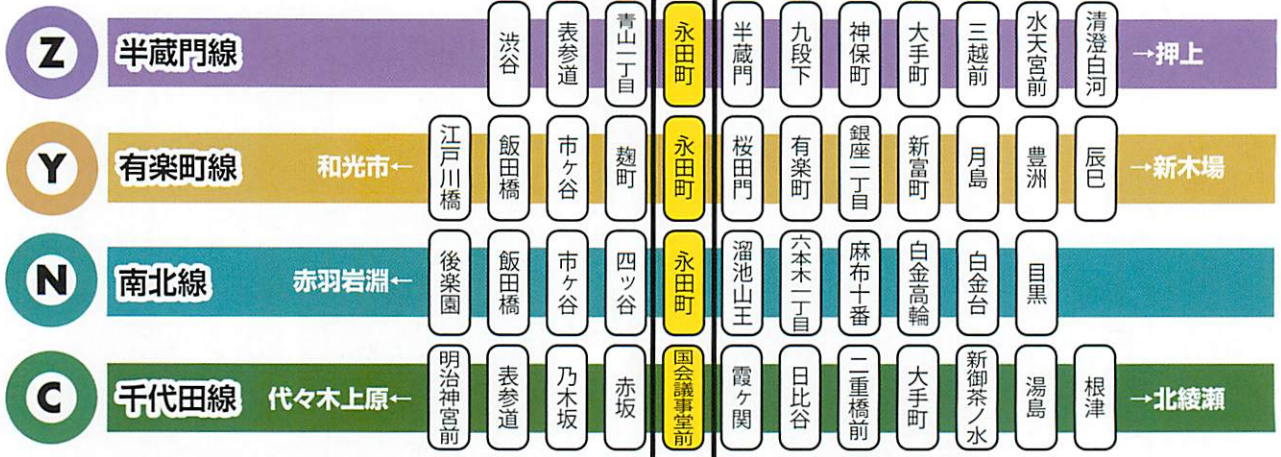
Z 半蔵門線 渋谷 表参道 青山一丁目 永田町 半蔵門 九段下 神保町 大手町 三越前 水天宮前 清澄白河 →押上

Y 有楽町線 和光市← 江戸川橋 飯田橋 市ヶ谷 麹町 永田町 桜田門 有楽町 銀座一丁目 新富町 月島 豊洲 辰巳 →新木場

N 南北線 赤羽岩淵← 後楽園 飯田橋 市ヶ谷 四ツ谷 永田町 溜池山王 六本木一丁目 麻布十番 白金高輪 白金台 目黒

C 千代田線 代々木上原← 明治神宮前 表参道 乃木坂 赤坂 国会議事堂前 霞ヶ関 日比谷 二重橋前 大手町 新御茶ノ水 湯島 根津 →北綾瀬